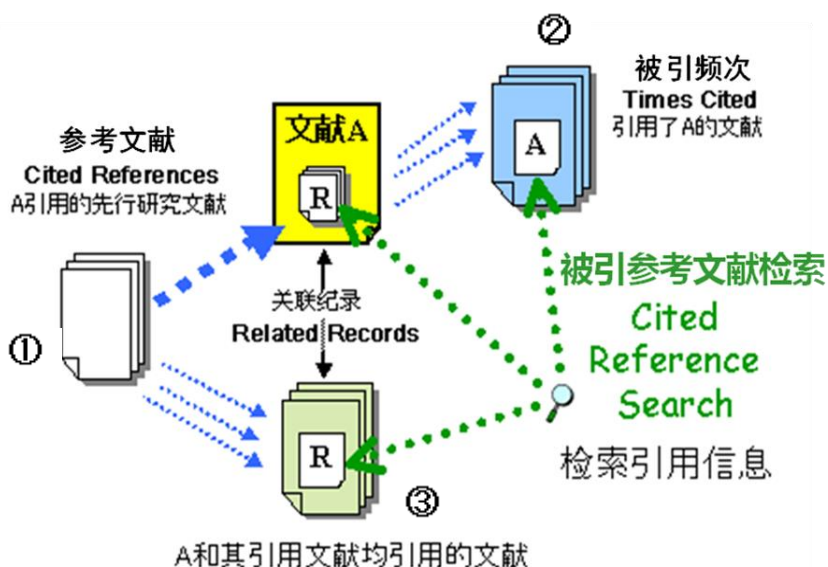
参考文献
Cited References
A引用的先行研究文献

文献A

R

②

被引频次
Times Cited
引用了A的文献

A

被引参考文献检索
Cited Reference Search

关联纪录
Related Records

①

R

检索引用信息

③

A和其引用文献均引用的文献